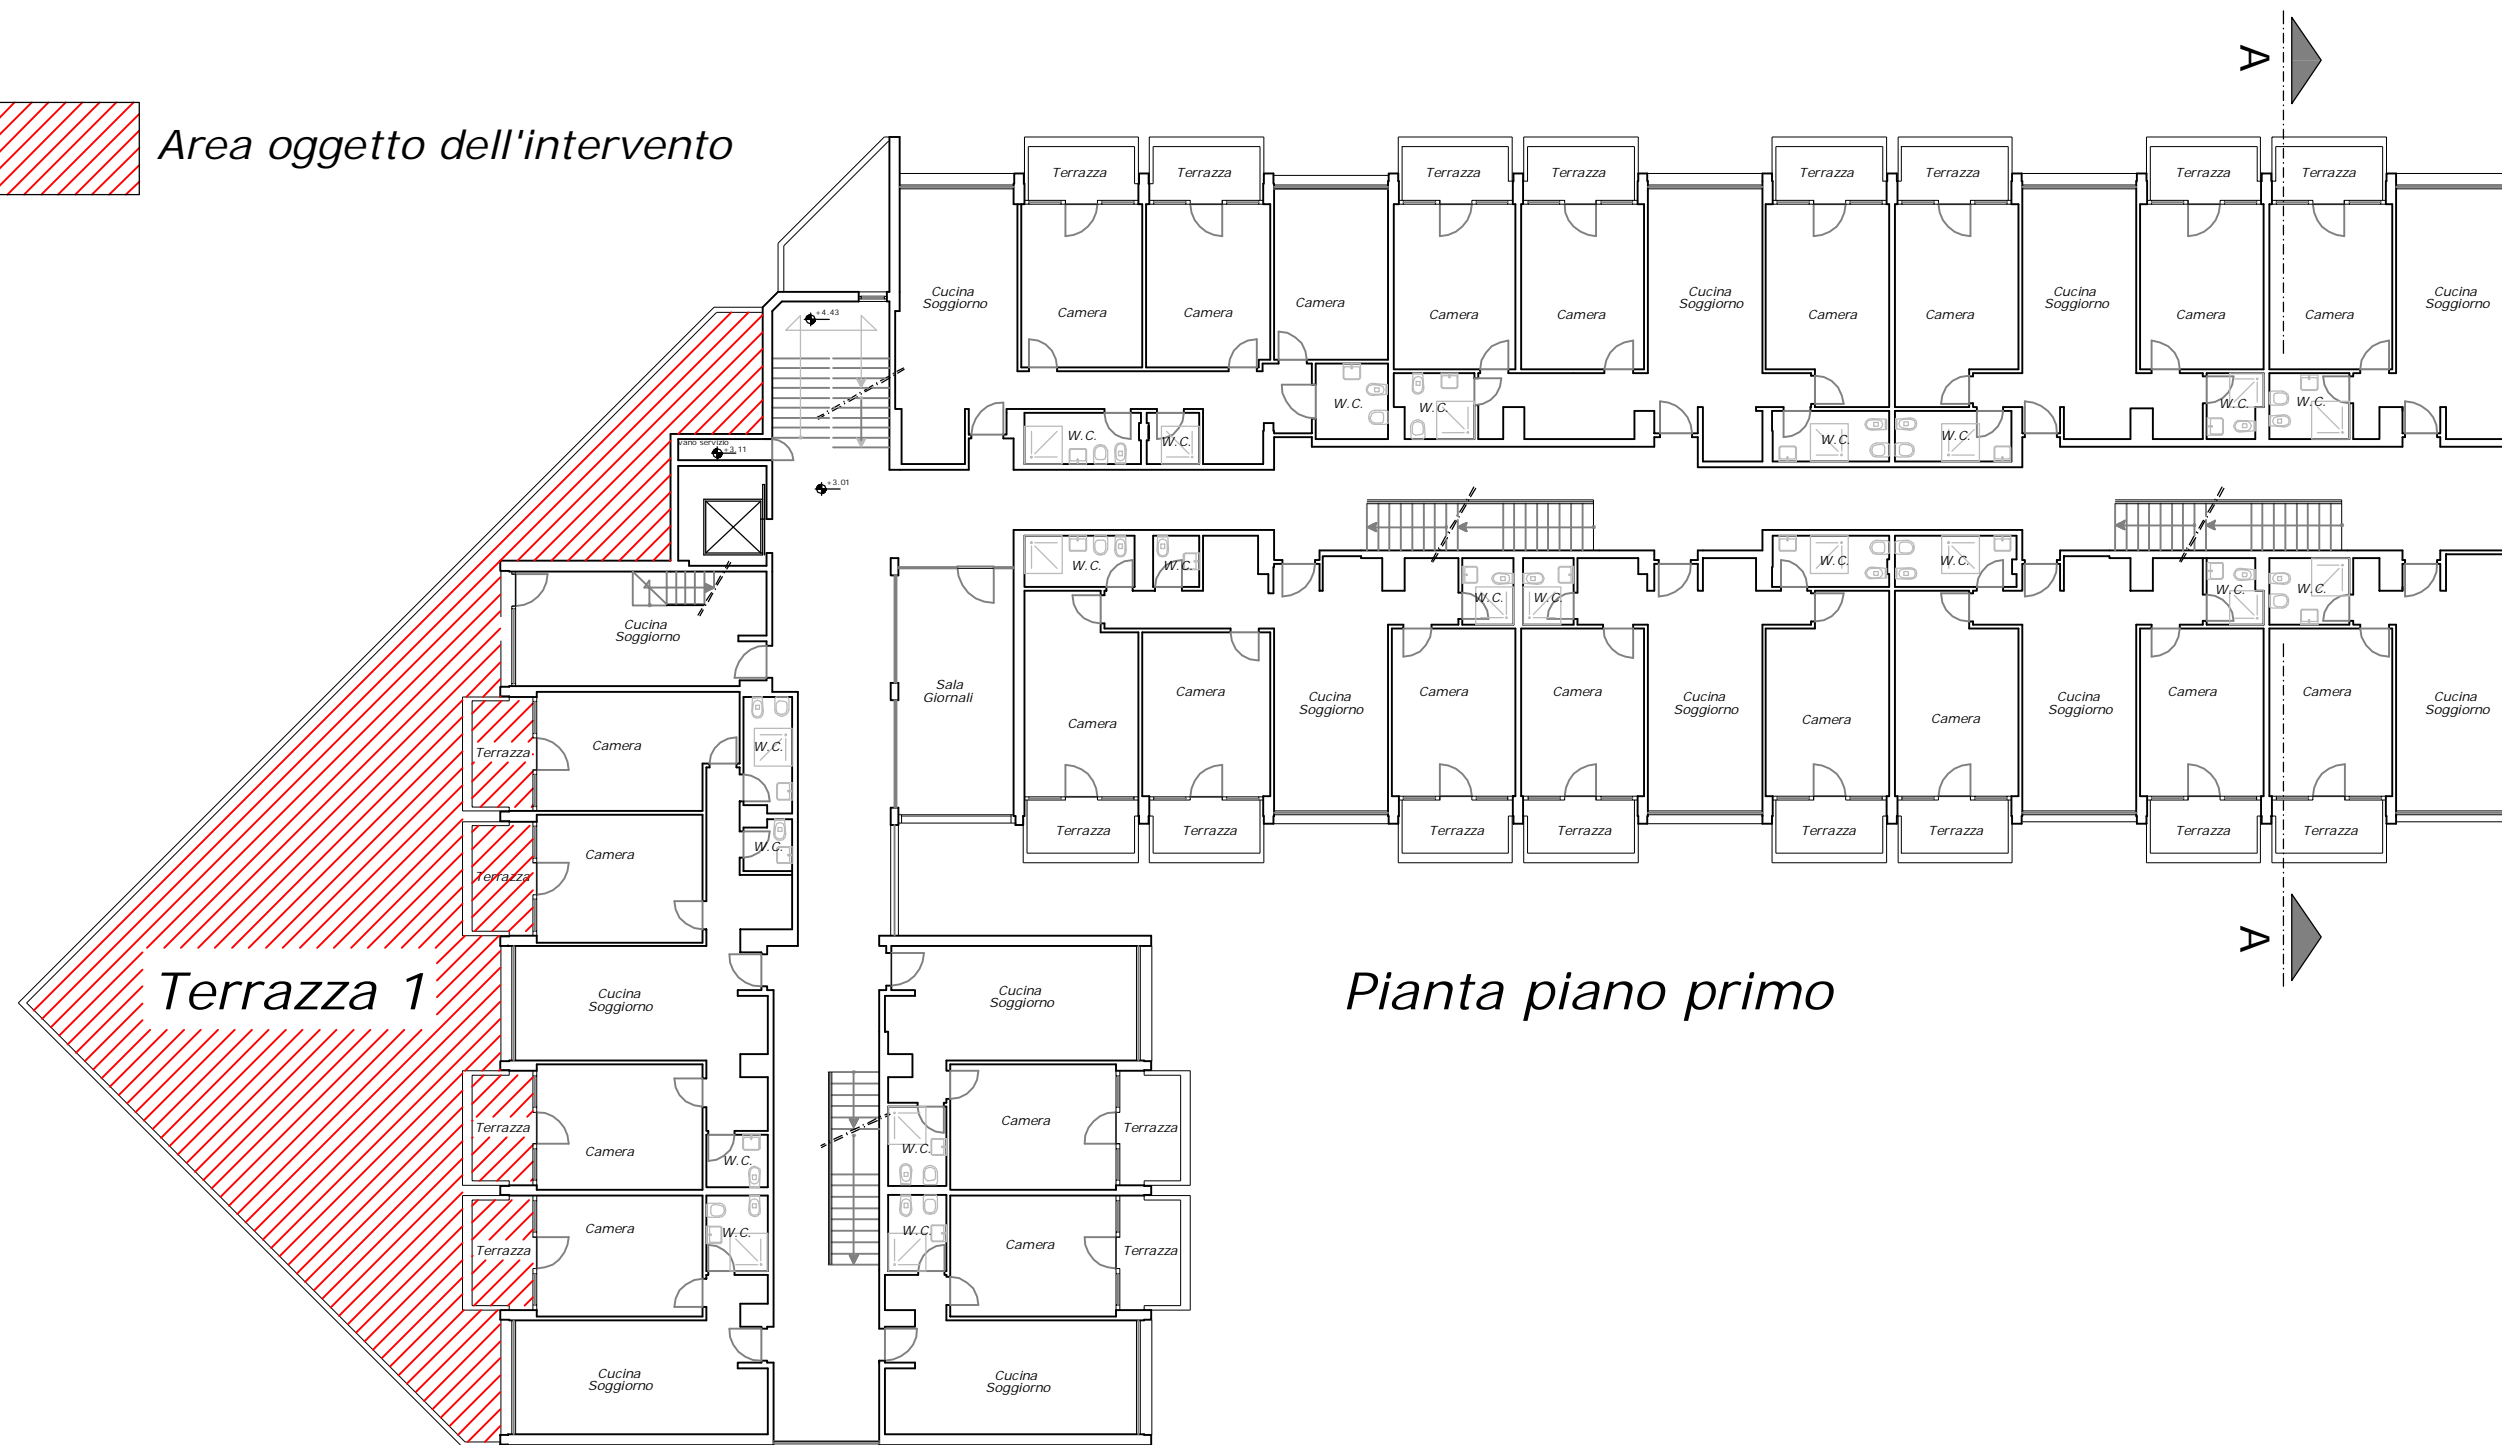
Area oggetto dell'intervento

A

Terrazza Terrazza Terrazza Terrazza Terrazza Terrazza Terrazza Terrazza

Cucina Soggiorno
Camera
Camera
Camera
Camera
Camera
Cucina Soggiorno
Camera
Camera
Cucina Soggiorno
Camera
Camera
Cucina Soggiorno

+4.43
W.C. W.C. W.C. W.C. W.C. W.C. W.C. W.C.
vano servizio
+3.11
+3.01

W.C. W.C. W.C. W.C. W.C. W.C. W.C. W.C.

Cucina Soggiorno

Sala Giornali

Camera
Camera
Cucina Soggiorno
Camera
Camera
Cucina Soggiorno
Camera
Camera
Cucina Soggiorno
Camera
Camera
Cucina Soggiorno

Terrazza
Camera
W.C.
Terrazza
Camera
W.C.

Terrazza Terrazza Terrazza Terrazza Terrazza Terrazza Terrazza Terrazza

A

Terrazza 1

Cucina Soggiorno

Cucina Soggiorno

Pianta piano primo

Terrazza
Camera
W.C.
Camera
Terrazza
W.C.
Terrazza
Camera
W.C.
W.C.
Camera
Terrazza

Cucina Soggiorno
Cucina Soggiorno